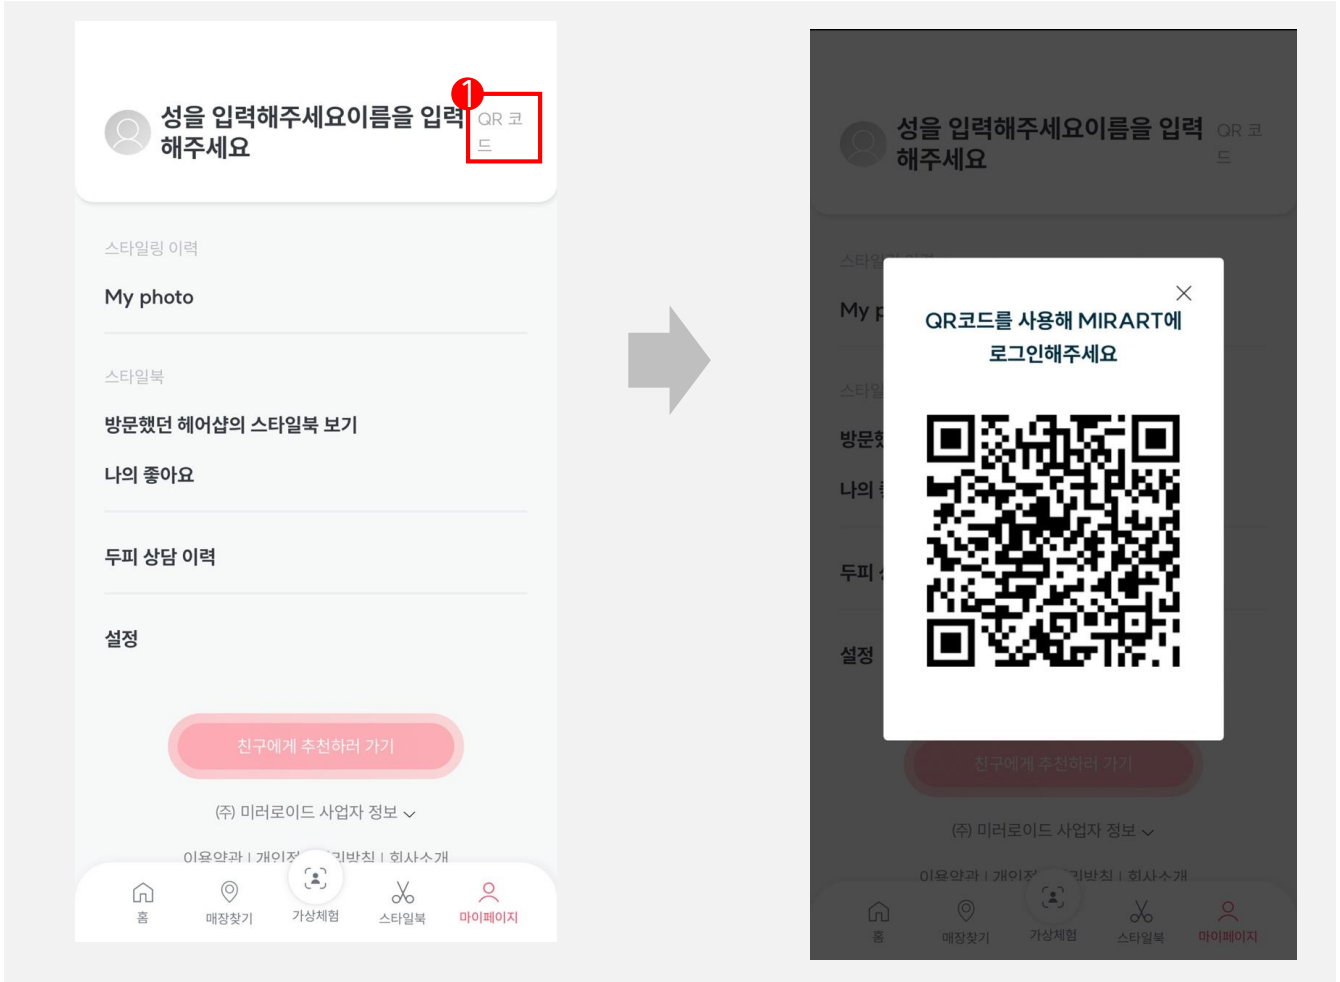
성을 입력해주세요이름을 입력해주세요

1

QR 코드

스타일링 이력

My photo

스타일북

방문했던 헤어샵의 스타일북 보기

나의 좋아요

두피 상담 이력

설정

친구에게 추천하러 가기

(주) 미러로이드 사업자 정보

이용약관 | 개인정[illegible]리방침 | 회사소개

홈 매장찾기 가상체험 스타일북 마이페이지

성을 입력해주세요이름을 입력해주세요

QR 코드

QR코드를 사용해 MIRART에 로그인해주세요

스타일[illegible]

My p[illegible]

스타일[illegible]

방문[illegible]

나의 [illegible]

두피 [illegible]

설정

친구에게 추천하러 가기

(주) 미러로이드 사업자 정보

이용약관 | 개인정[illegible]리방침 | 회사소개

홈 매장찾기 가상체험 스타일북 마이페이지